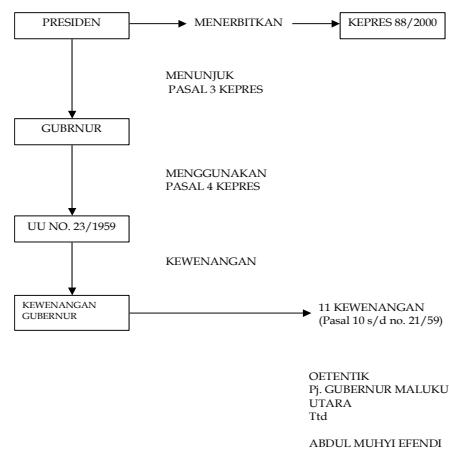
PRESIDEN

MENERBITKAN

KEPRES 88/2000

MENUNJUK
PASAL 3 KEPRES

GUBRNUR

MENGGUNAKAN
PASAL 4 KEPRES

UU NO. 23/1959

KEWENANGAN

KEWENANGAN GUBERNUR

11 KEWENANGAN
(Pasal 10 s/d no. 21/59)

OETENTIK
Pj. GUBERNUR MALUKU UTARA
Ttd

ABDUL MUHYI EFENDI